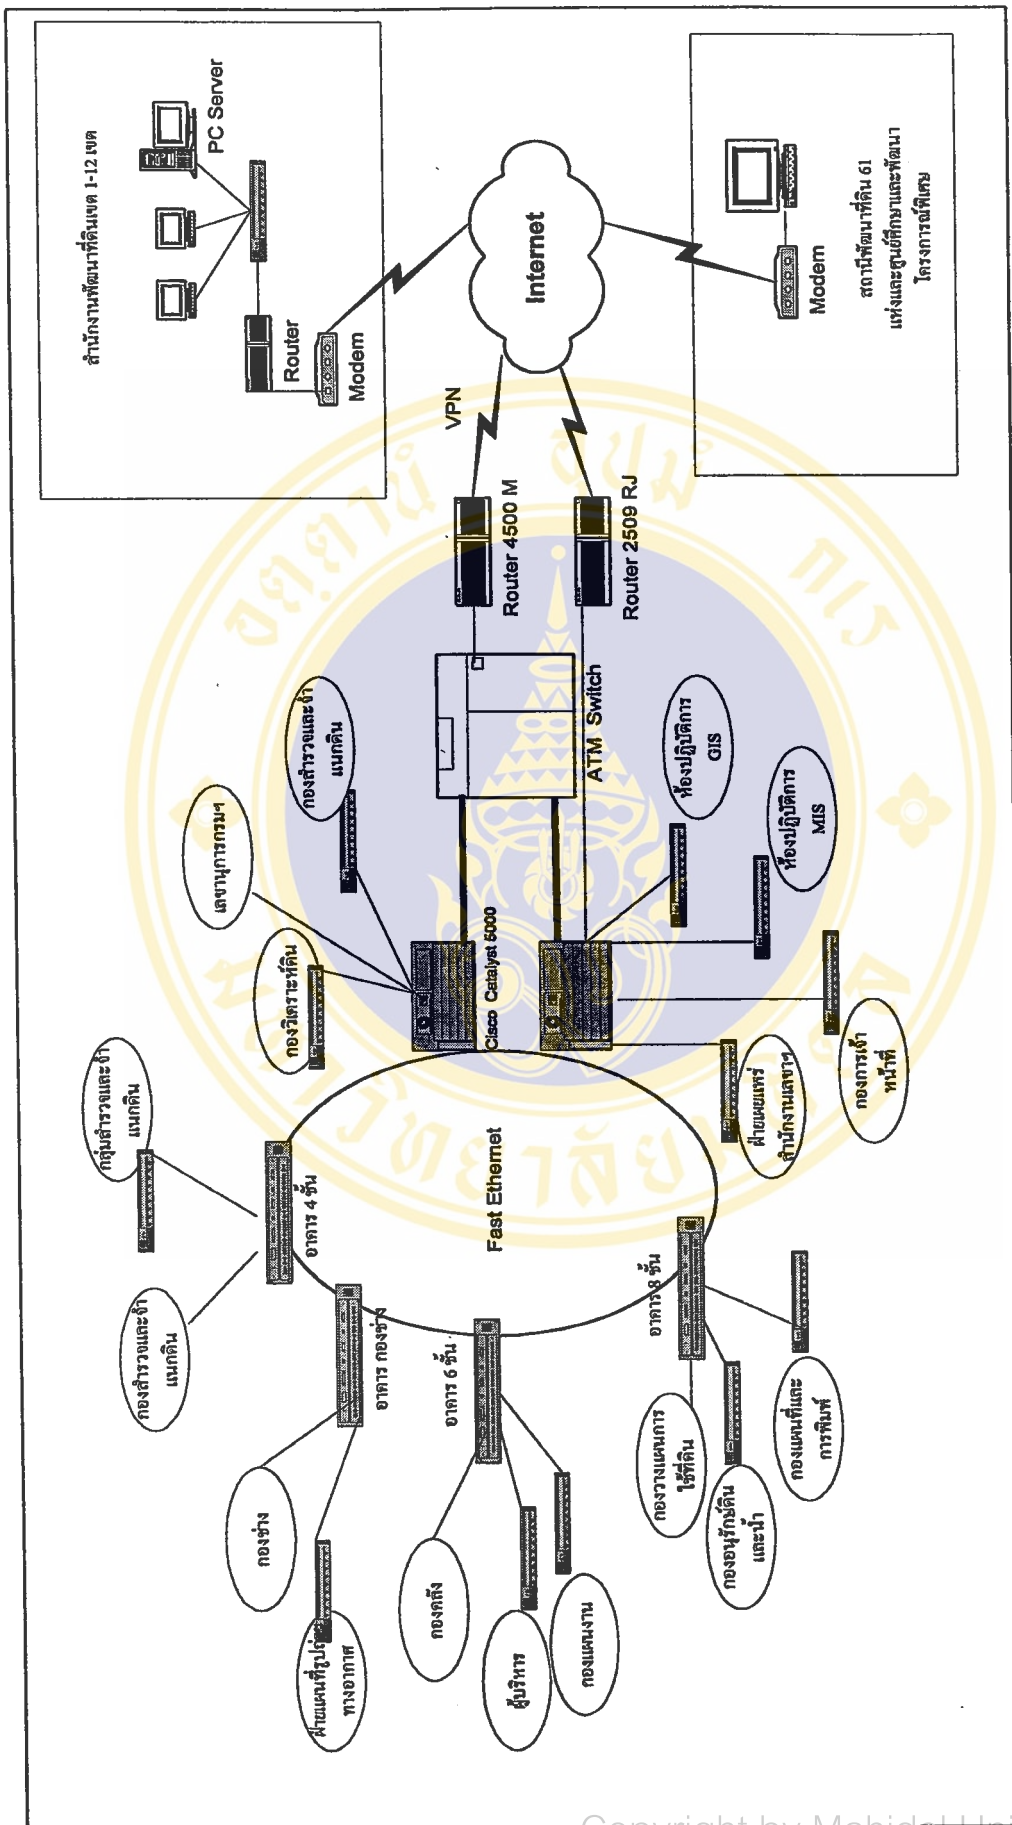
สำนักงานพัฒนาที่ดินเขต 1-12 เขต

PC Server

Router

Modem

Internet

VPN

Modem

สถานีพัฒนาที่ดิน 61 แห่งและศูนย์ศึกษาและพัฒนา โครงการพิเศษ

Router 4500 M

Router 2509 RJ

ATM Switch

กองสำรวจและจำแนกดิน

ห้องปฏิบัติการ GIS

ห้องปฏิบัติการ MIS

เลขานุการกรมฯ

กองวิเคราะห์ดิน

Cisco Catalyst 5000

ฝ่ายเผยแพร่ สำนักงานเลขาฯ

กองการเจ้าหน้าที่

กลุ่มสำรวจและจำแนกดิน

Fast Ethernet

อาคาร 4 ชั้น

อาคาร 8 ชั้น

อาคาร กองช่าง

อาคาร 6 ชั้น

กองสำรวจและจำแนกดิน

กองวางแผนการใช้ที่ดิน

กองแผนที่และการพิมพ์

กองช่าง

กองอนุรักษ์ดินและน้ำ

กองคลัง

ฝ่ายแผนที่รูปถ่ายทางอากาศ

ผู้บริหาร

กองแผนงาน

Copyright by Mahidol Uni